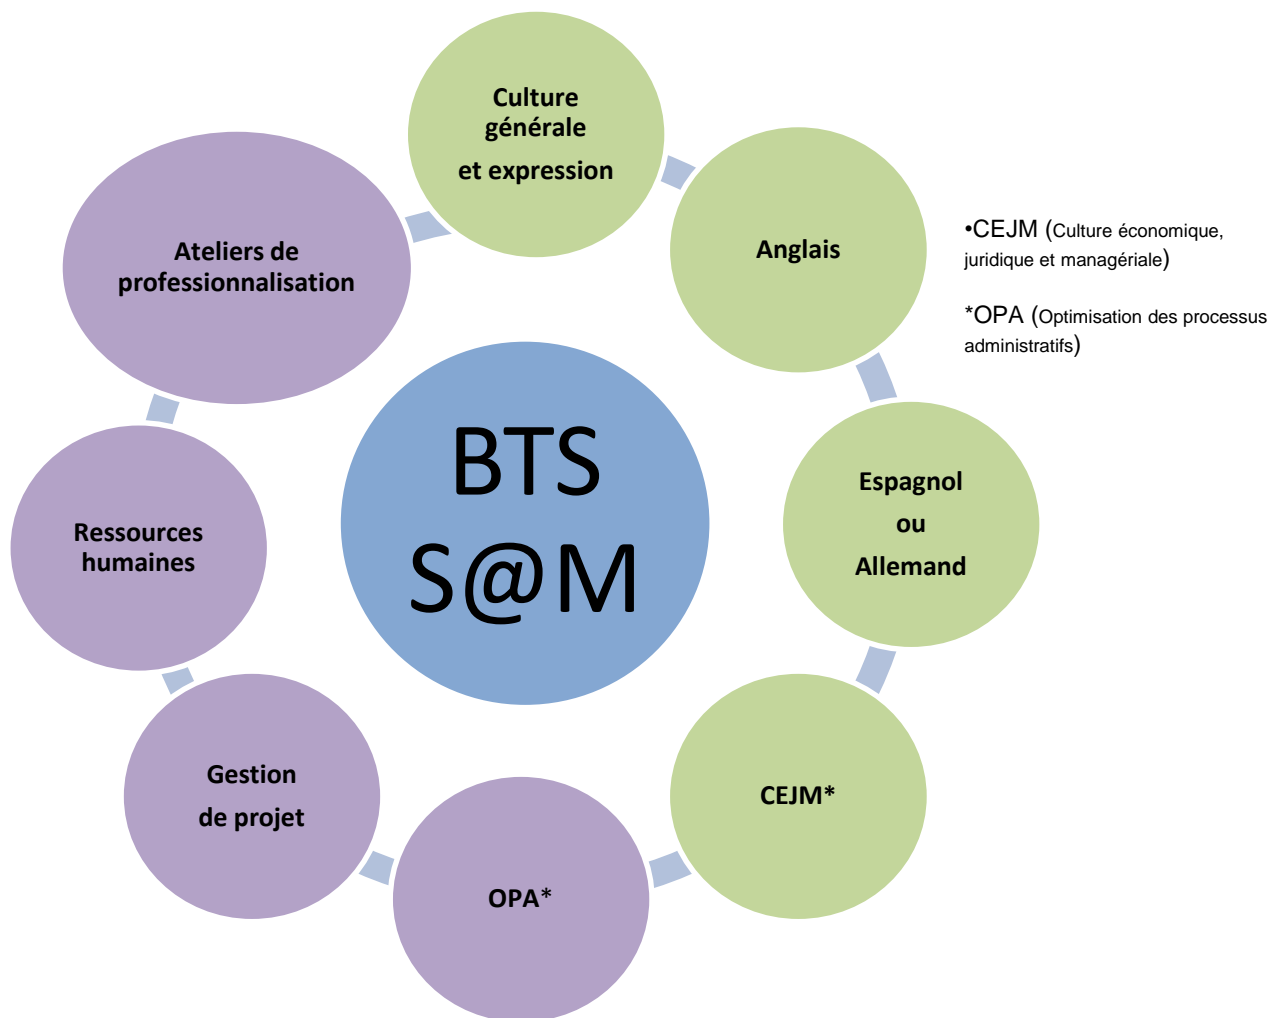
BTS S@M

Culture générale et expression

Anglais

Espagnol ou Allemand

CEJM*

OPA*

Gestion de projet

Ressources humaines

Ateliers de professionnalisation

•CEJM (Culture économique, juridique et managériale)

*OPA (Optimisation des processus administratifs)